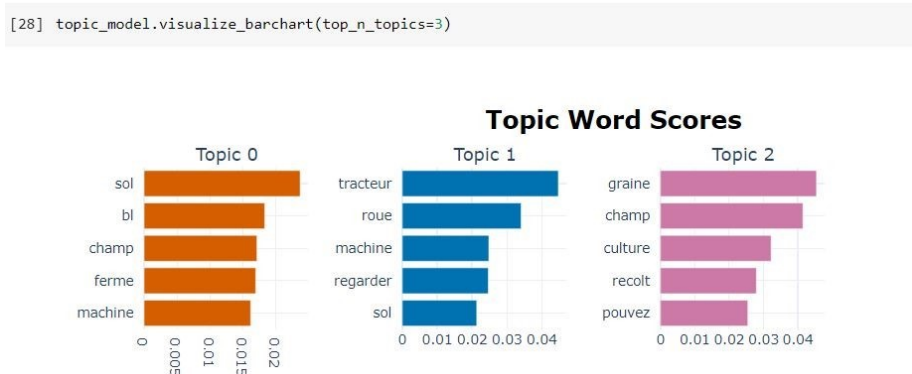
[28] topic_model.visualize_barchart(top_n_topics=3)

Topic Word Scores

Topic 0

sol
bl
champ
ferme
machine

0 0.005 0.01 0.015 0.02

Topic 1

tracteur
roue
machine
regarder
sol

0 0.01 0.02 0.03 0.04

Topic 2

graine
champ
culture
recolt
pouvez

0 0.01 0.02 0.03 0.04